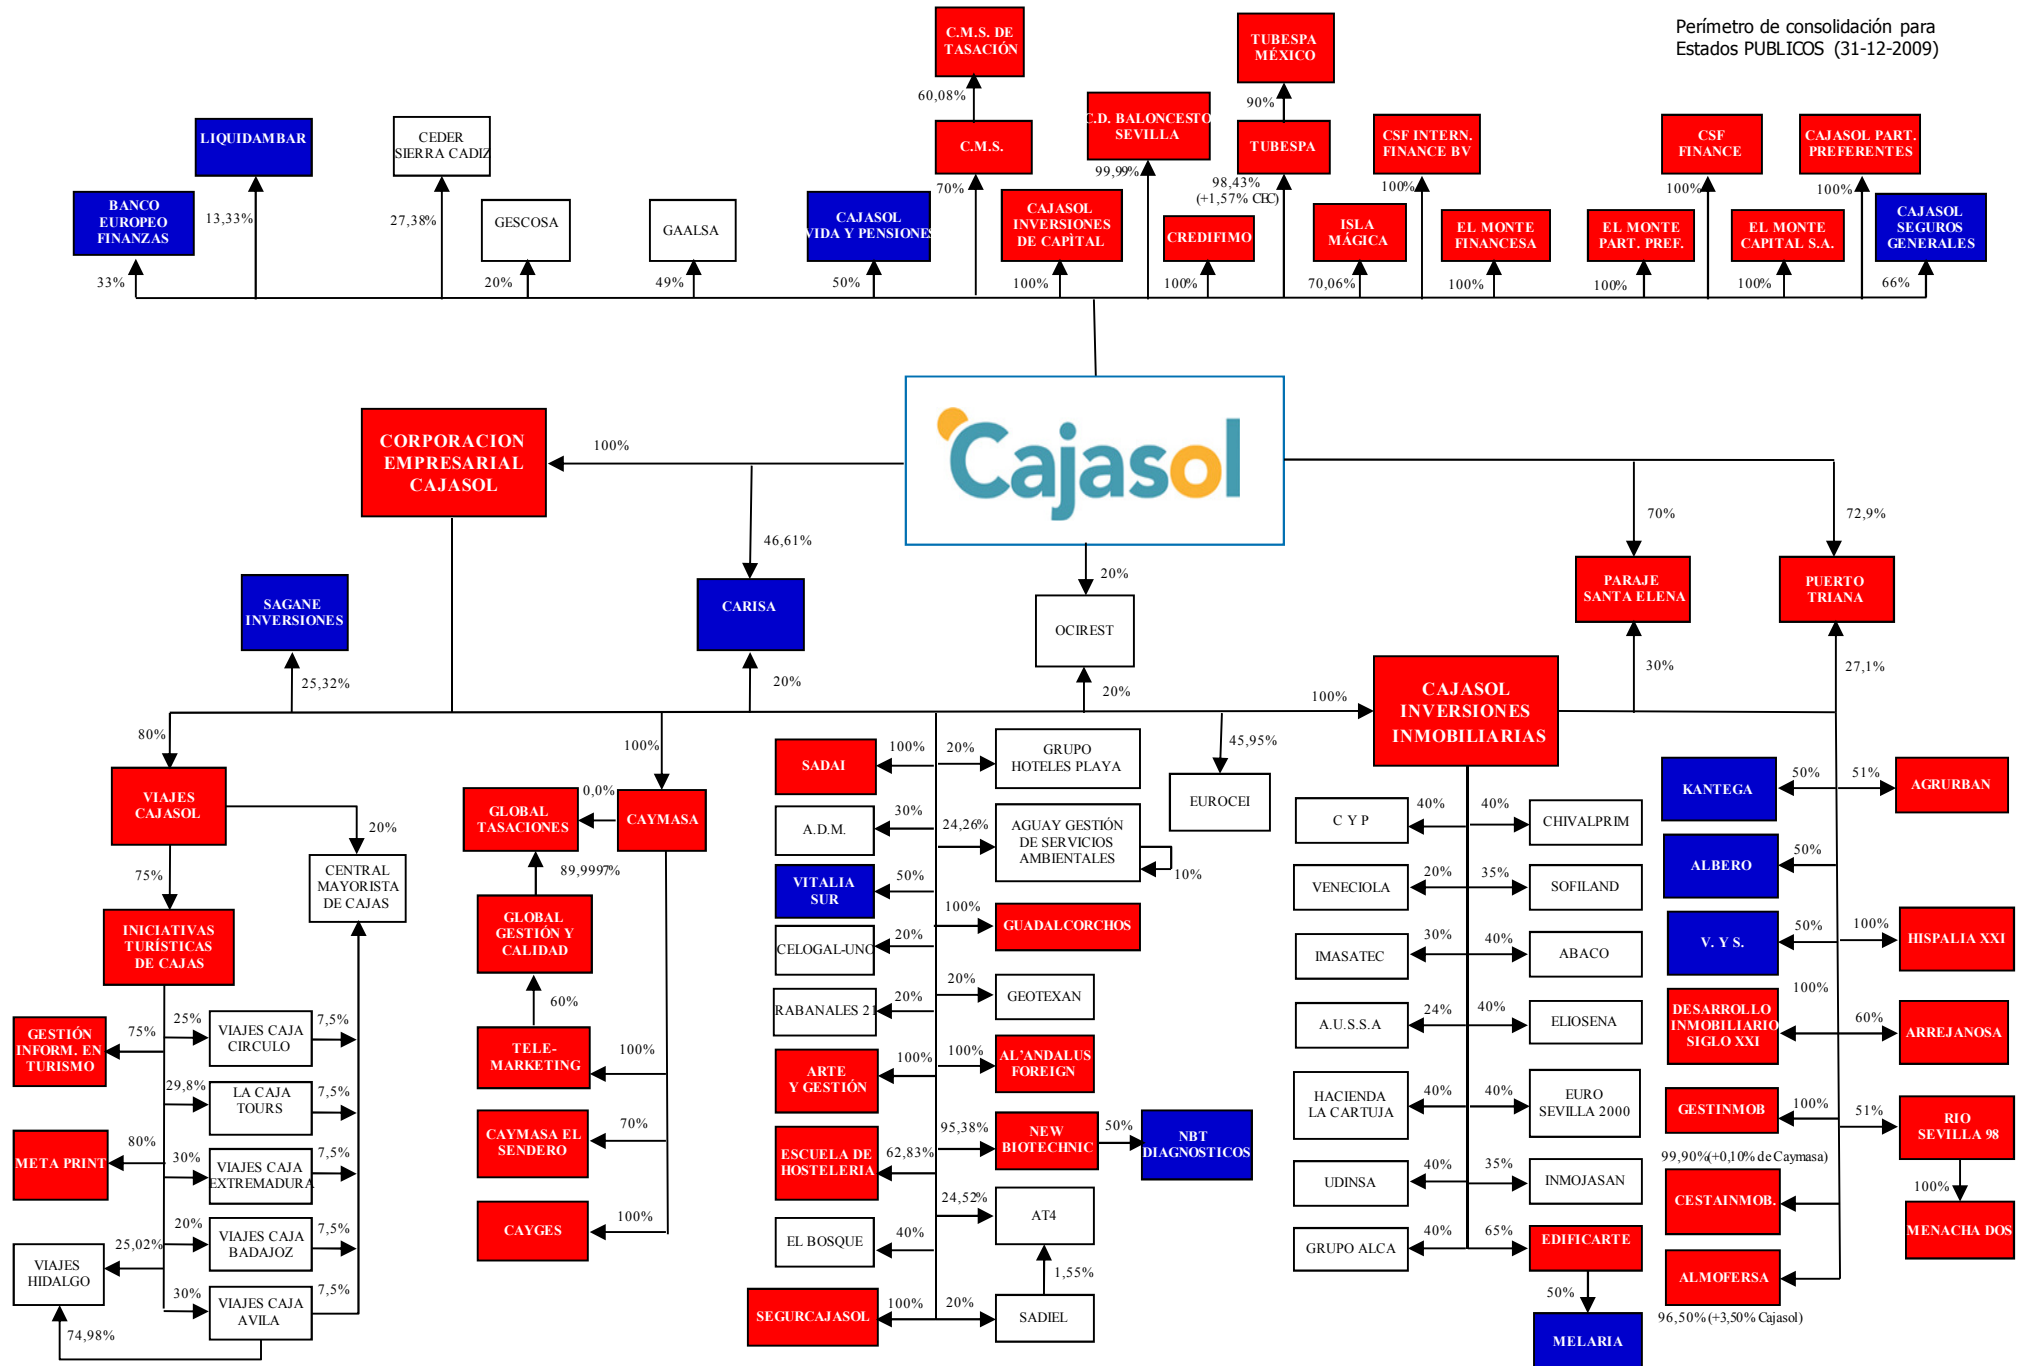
Perímetro de consolidación para Estados PUBLICOS (31-12-2009)

C.M.S. DE TASACIÓN
60,08%
C.M.S.
70%
TUBESPA MÉXICO
90%
TUBESPA
98,43% (+1,57% CEC)
C.D. BALONCESTO SEVILLA
99,99%
CSF INTERN. FINANCE BV
100%
CSF FINANCE
100%
CAJASOL PART. PREFERENTES
100%
LIQUIDAMBAR
13,33%
CEDER SIERRA CADIZ
27,38%
BANCO EUROPEO FINANZAS
33%
GESCOSA
20%
GAALSA
49%
CAJASOL VIDA Y PENSIONES
50%
CAJASOL INVERSIONES DE CAPITAL
100%
CREDIFIMO
100%
ISLA MÁGICA
70,06%
EL MONTE FINANCESA
100%
EL MONTE PART. PREF.
100%
EL MONTE CAPITAL S.A.
100%
CAJASOL SEGUROS GENERALES
66%

Cajasol

CORPORACION EMPRESARIAL CAJASOL
100%
46,61%
CARISA
20%
SAGANE INVERSIONES
25,32%
20%
OCIREST
20%
70%
PARAJE SANTA ELENA
30%
72,9%
PUERTO TRIANA
27,1%
100%
CAJASOL INVERSIONES INMOBILIARIAS
45,95%
EUROCEI

80%
VIAJES CAJASOL
20%
CENTRAL MAYORISTA DE CAJAS
75%
INICIATIVAS TURÍSTICAS DE CAJAS
GESTIÓN INFORM. EN TURISMO
75%
25%
VIAJES CAJA CIRCULO
7,5%
29,8%
LA CAJA TOURS
7,5%
META PRINT
80%
30%
VIAJES CAJA EXTREMADURA
7,5%
20%
VIAJES CAJA BADAJOZ
7,5%
VIAJES HIDALGO
25,02%
30%
VIAJES CAJA AVILA
7,5%
74,98%

100%
CAYMASA
0,0%
GLOBAL TASACIONES
89,9997%
GLOBAL GESTIÓN Y CALIDAD
60%
TELE-MARKETING
100%
CAYMASA EL SENDERO
70%
CAYGES
100%

SADAI
100%
20%
GRUPO HOTELES PLAYA
A.D.M.
30%
24,26%
AGUAY GESTIÓN DE SERVICIOS AMBIENTALES
10%
VITALIA SUR
50%
100%
GUADALCORCHOS
CELOGAL-UNO
20%
20%
GEOTEXAN
RABANALES 21
20%
ARTE Y GESTIÓN
100%
100%
AL'ANDALUS FOREIGN
95,38%
NEW BIOTECHNIC
50%
NBT DIAGNOSTICOS
ESCUELA DE HOSTELERIA
62,83%
24,52%
AT4
1,55%
EL BOSQUE
40%
SEGURCAJASOL
100%
20%
SADIEL

C Y P
40%
40%
CHIVALPRIM
VENECIOLA
20%
35%
SOFILAND
IMASATEC
30%
40%
ABACO
A.U.S.S.A
24%
40%
ELIOSENA
HACIENDA LA CARTUJA
40%
40%
EURO SEVILLA 2000
UDINSA
40%
35%
INMOJASAN
GRUPO ALCA
40%
65%
EDIFICARTE
50%
MELARIA

KANTEGA
50%
51%
AGRURBAN
ALBERO
50%
V. Y S.
50%
100%
HISPALIA XXI
100%
DESARROLLO INMOBILIARIO SIGLO XXI
60%
ARREJANOSA
GESTINMOB
100%
51%
RIO SEVILLA 98
99,90%(+0,10% de Caymasa)
100%
CESTAINMOB.
MENACHA DOS
ALMOFERSA
96,50% (+3,50% Cajasol)